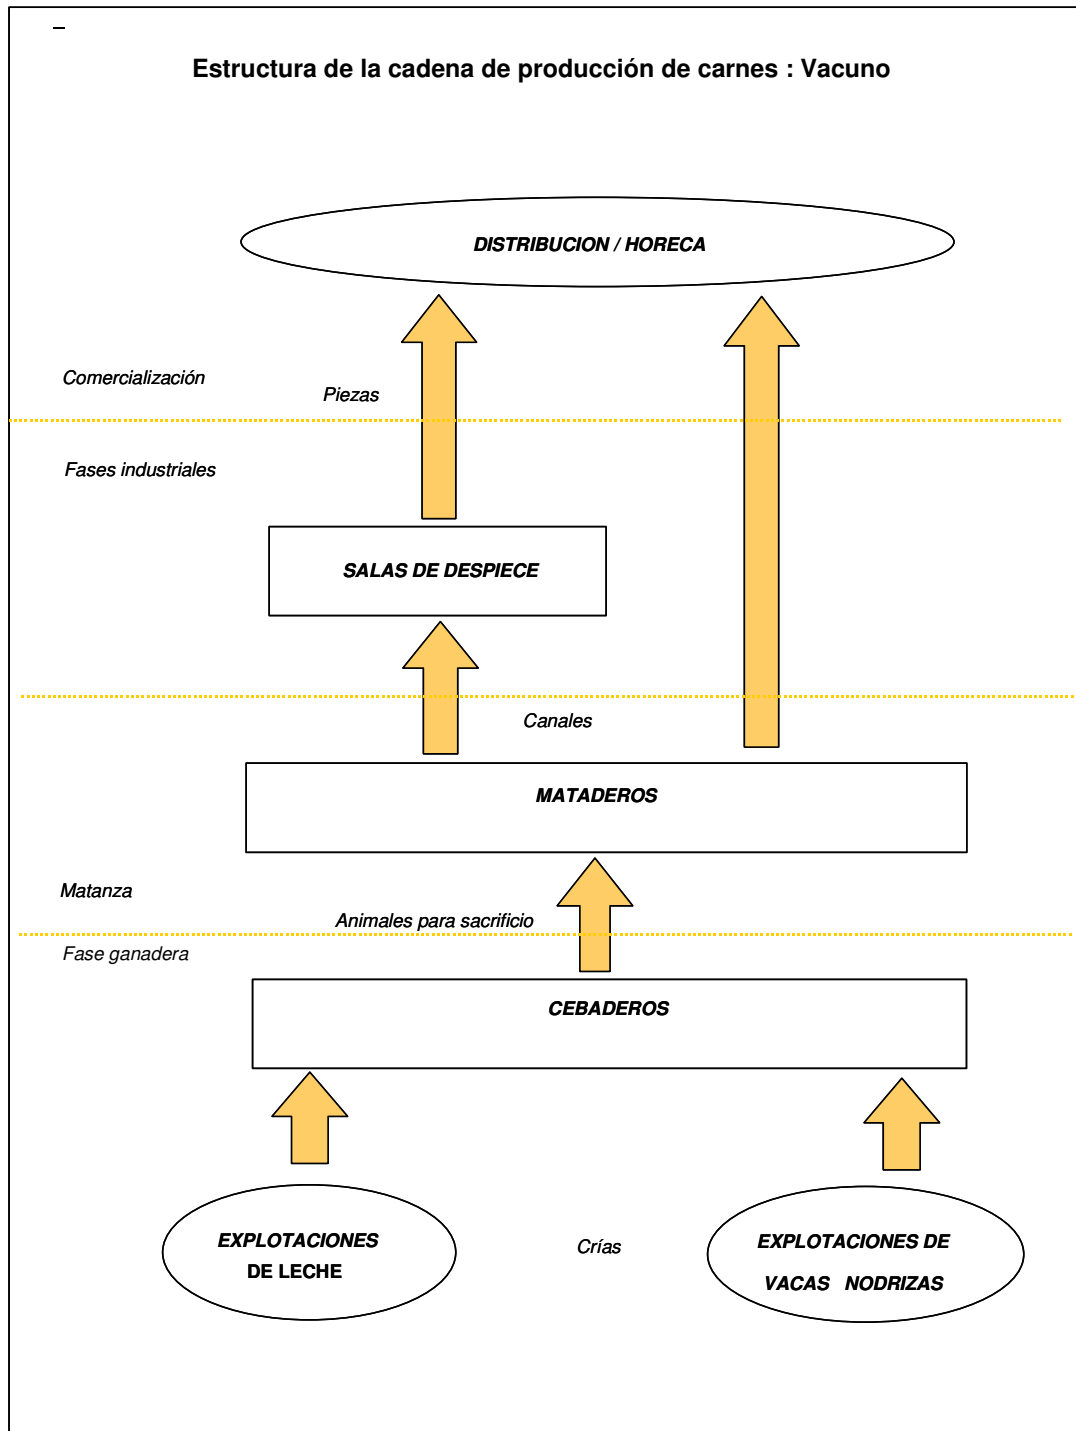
–

Estructura de la cadena de producción de carnes : Vacuno

DISTRIBUCION / HORECA

Comercialización

Piezas

Fases industriales

SALAS DE DESPIECE

Canales

MATADEROS

Matanza

Animales para sacrificio

Fase ganadera

CEBADEROS

EXPLOTACIONES DE LECHE

Crías

EXPLOTACIONES DE VACAS NODRIZAS